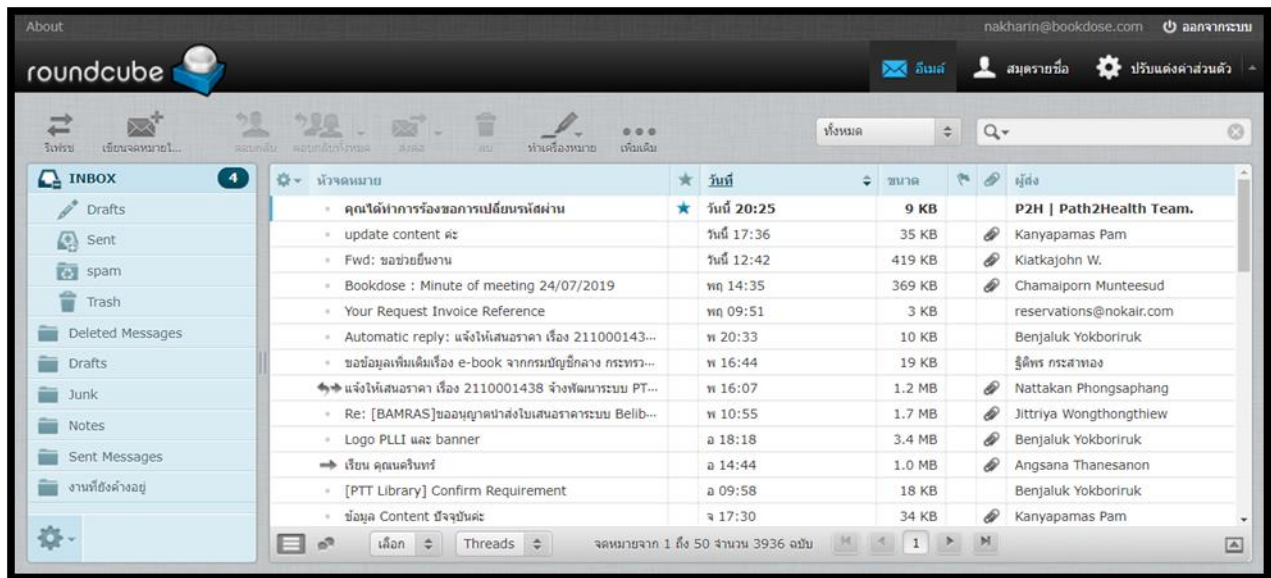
About

nakharin@bookdose.com ออกจากระบบ

roundcube

อีเมล์ สมุดรายชื่อ ปรับแต่งค่าส่วนตัว

รับส่ง เขียนจดหมายใ... ตอบกลับ ตอบกลับทั้งหมด ส่งต่อ ลบ ทำเครื่องหมาย เพิ่มเติม

ทั้งหมด

INBOX 4
Drafts
Sent
spam
Trash
Deleted Messages
Drafts
Junk
Notes
Sent Messages
งานที่ยังค้างอยู่

| หัวจดหมาย | ★ | วันที่ | ขนาด | | | ผู้ส่ง |
|---|---|---|---|---|---|---|
| คุณได้ทำการร้องขอการเปลี่ยนรหัสผ่าน | ★ | วันนี้ 20:25 | 9 KB | | | P2H \| Path2Health Team. |
| update content ค่ะ | | วันนี้ 17:36 | 35 KB | | | Kanyapamas Pam |
| Fwd: ขอช่วยยื่นงาน | | วันนี้ 12:42 | 419 KB | | | Kiatkajohn W. |
| Bookdose : Minute of meeting 24/07/2019 | | พฤ 14:35 | 369 KB | | | Chamaiporn Munteesud |
| Your Request Invoice Reference | | พฤ 09:51 | 3 KB | | | reservations@nokair.com |
| Automatic reply: แจ้งให้เสนอราคา เรื่อง 211000143... | | พ 20:33 | 10 KB | | | Benjaluk Yokboriruk |
| ขอข้อมูลเพิ่มเติมเรื่อง e-book จากกรมบัญชีกลาง กระทรว... | | พ 16:44 | 19 KB | | | ฐิติพร กระสาทอง |
| แจ้งให้เสนอราคา เรื่อง 2110001438 จ้างพัฒนาระบบ PT... | | พ 16:07 | 1.2 MB | | | Nattakan Phongsaphang |
| Re: [BAMRAS]ขออนุญาตนำส่งใบเสนอราคาระบบ Belib... | | พ 10:55 | 1.7 MB | | | Jittriya Wongthongthiew |
| Logo PLLI และ banner | | อ 18:18 | 3.4 MB | | | Benjaluk Yokboriruk |
| เรียน คุณนครินทร์ | | อ 14:44 | 1.0 MB | | | Angsana Thanesanon |
| [PTT Library] Confirm Requirement | | อ 09:58 | 18 KB | | | Benjaluk Yokboriruk |
| ข้อมูล Content ปัจจุบันค่ะ | | จ 17:30 | 34 KB | | | Kanyapamas Pam |

เลือก Threads จดหมายจาก 1 ถึง 50 จำนวน 3936 ฉบับ 1